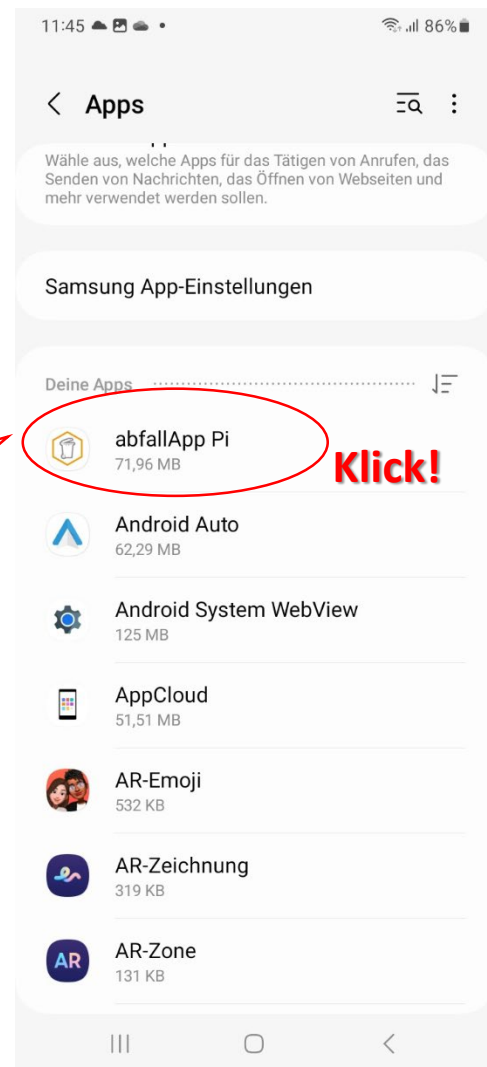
11:45 86%

Apps

Wähle aus, welche Apps für das Tätigen von Anrufen, das Senden von Nachrichten, das Öffnen von Webseiten und mehr verwendet werden sollen.

Samsung App-Einstellungen

Deine Apps

abfallApp Pi
71,96 MB

Klick!

Android Auto
62,29 MB

Android System WebView
125 MB

AppCloud
51,51 MB

AR-Emoji
532 KB

AR-Zeichnung
319 KB

AR

AR-Zone
131 KB